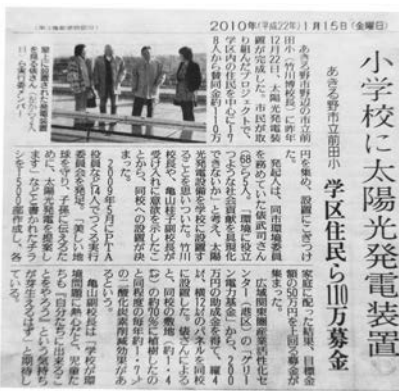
2010年(平成22年)1月15日(金曜日)

小学校に太陽光発電装置

あきる野市立前田小

学区住民ら110万募金

あきる野市の市立前田小（竹川博校長）に昨年12月22日、太陽光発電装置が完成した。市民が取り組んだプロジェクトで、学区内の住民ら約1000人から賛同金約110万円を集め、設置にこぎつけた。

発起人は、同市環境委員を務めていた袋武男さん（68）ら。「環境に役立つことが何かできないか」と考え、太陽光発電の設置を思いついた。竹川校長らに相談したところ、快く受け入れられた。

2009年6月にPTAらと実行委員会を発足。「美しい地球を守り、子どもたちに未来を」をテーマに、チラシを約5000部作成し、各家庭に配った結果、目標金額を上回る募金が集まった。

広報関係者などの協力もあり、「グリーン電力基金」から約200万円の助成金も受け、総額約310万円で、出力4キロワットの装置を設置した。

袋さんは「子どもたちが環境について考えるきっかけになれば」と期待している。

屋上に設置された太陽光発電を見る袋さん（左から2人目）ら実行委メンバー